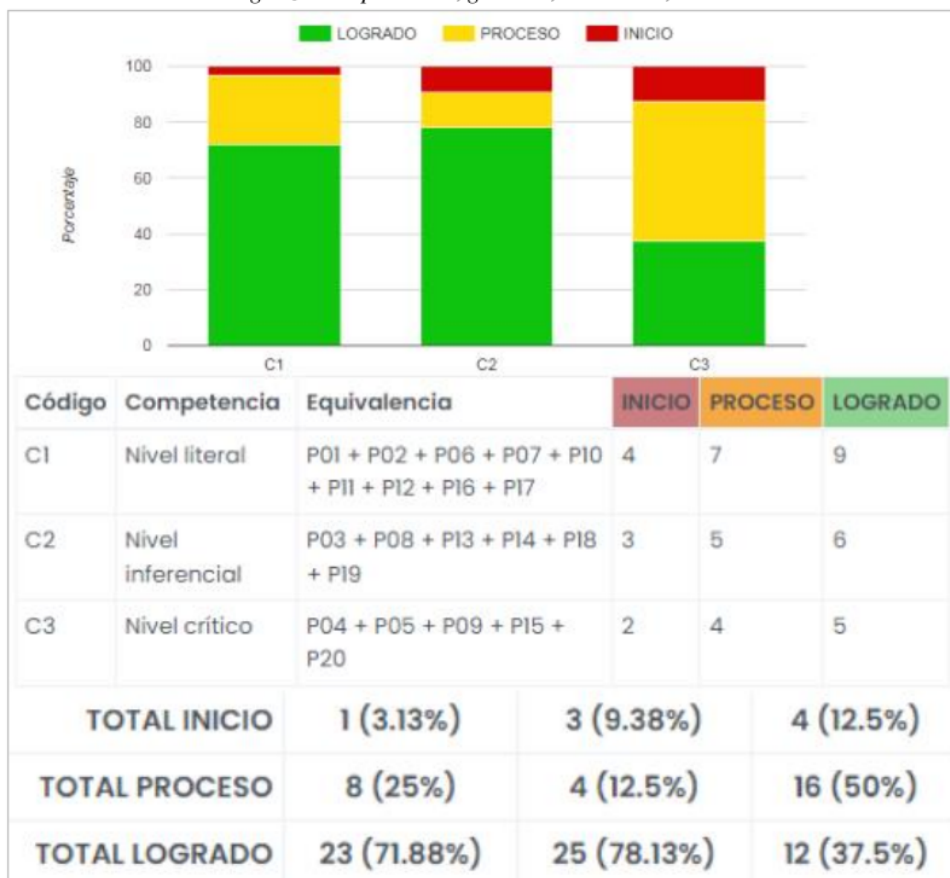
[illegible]

LOGRADO PROCESO INICIO

100
80
60
40
20
0

Porcentaje

C1 C2 C3

| Código | Competencia | Equivalencia | INICIO | PROCESO | LOGRADO |
|---|---|---|---|---|---|
| C1 | Nivel literal | P01 + P02 + P06 + P07 + P10 + P11 + P12 + P16 + P17 | 4 | 7 | 9 |
| C2 | Nivel inferencial | P03 + P08 + P13 + P14 + P18 + P19 | 3 | 5 | 6 |
| C3 | Nivel crítico | P04 + P05 + P09 + P15 + P20 | 2 | 4 | 5 |

| | | | |
|---|---|---|---|
| TOTAL INICIO | 1 (3.13%) | 3 (9.38%) | 4 (12.5%) |
| TOTAL PROCESO | 8 (25%) | 4 (12.5%) | 16 (50%) |
| TOTAL LOGRADO | 23 (71.88%) | 25 (78.13%) | 12 (37.5%) |